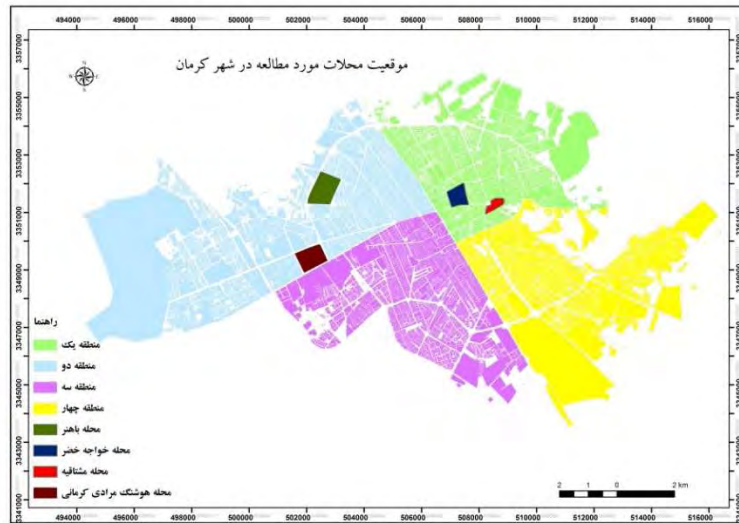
494000 496000 498000 500000 502000 504000 506000 508000 510000 512000 514000 516000

موقعیت محلات مورد مطالعه در شهر کرمان

3357000
3355000
3353000
3351000
3349000
3347000
3345000
3343000
3341000

راهنما
منطقه یک
منطقه دو
منطقه سه
منطقه چهار
محله باهنر
محله خواجه خضر
محله مشتاقیه
محله هوشنگ مرادی کرمانی

2 1 0 2 km

494000 496000 498000 500000 502000 504000 506000 508000 510000 512000 514000 516000